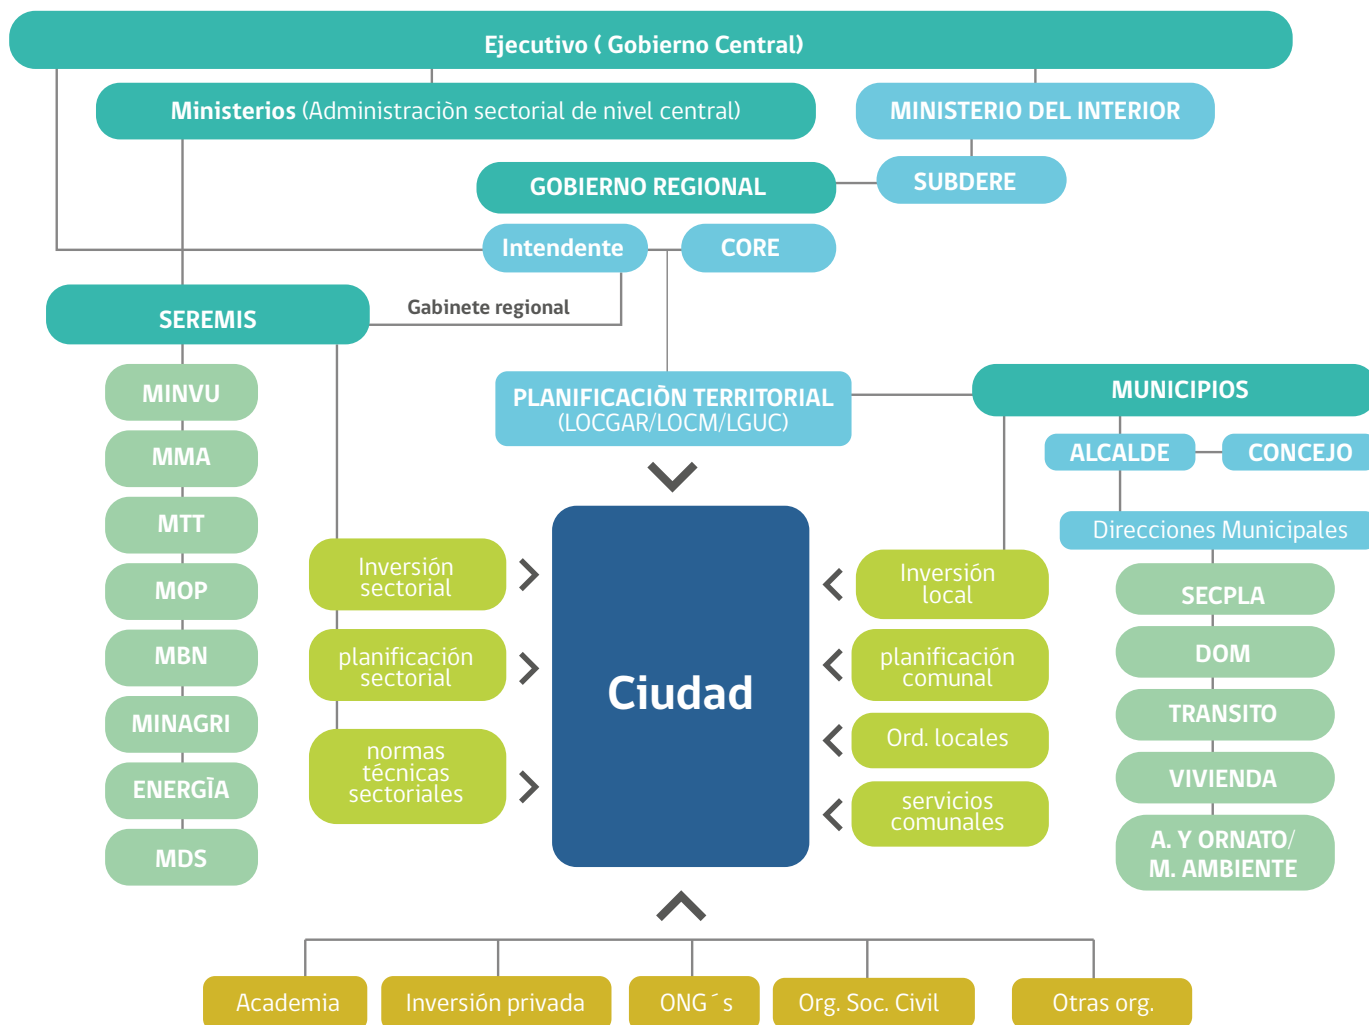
Ejecutivo ( Gobierno Central)

Ministerios (Administraciòn sectorial de nivel central)

MINISTERIO DEL INTERIOR

GOBIERNO REGIONAL

SUBDERE

Intendente

CORE

SEREMIS

Gabinete regional

MINVU

MMA

MTT

MOP

MBN

MINAGRI

ENERGÌA

MDS

PLANIFICACIÒN TERRITORIAL (LOCGAR/LOCM/LGUC)

MUNICIPIOS

ALCALDE

CONCEJO

Direcciones Municipales

SECPLA

DOM

TRANSITO

VIVIENDA

A. Y ORNATO/ M. AMBIENTE

Inversión sectorial

planificación sectorial

normas técnicas sectoriales

Ciudad

Inversión local

planificación comunal

Ord. locales

servicios comunales

Academia

Inversión privada

ONG´s

Org. Soc. Civil

Otras org.